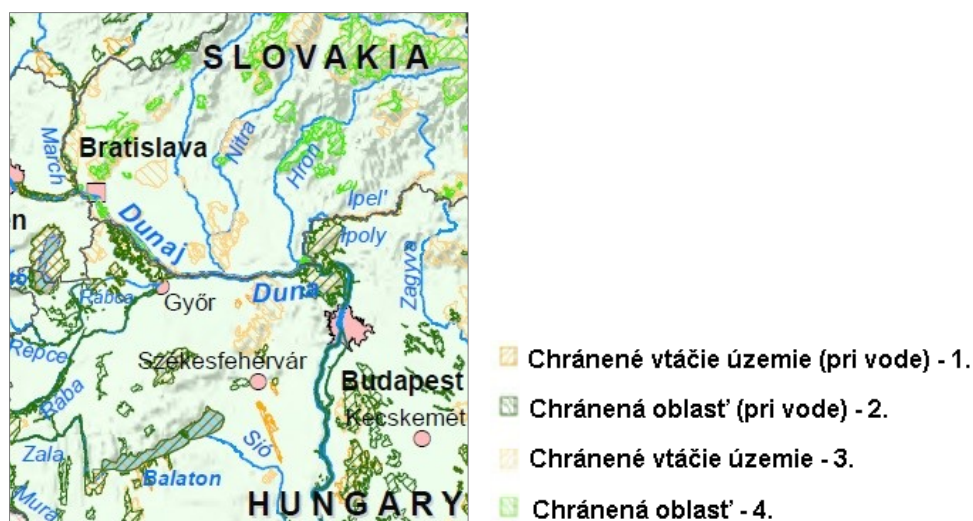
SLOVAKIA

Bratislava

March

Nitra

Hron

Ipeľ

Ipoly

Dunaj

n

Rábca

Győr

Duna

Zagyva

Repce

Székesfehérvár

Budapest

Rába

Kecskemét

Sió

Zala

Balaton

Mura

HUNGARY

Chránené vtáčie územie (pri vode) - 1.

Chránená oblasť (pri vode) - 2.

Chránené vtáčie územie - 3.

Chránená oblasť - 4.